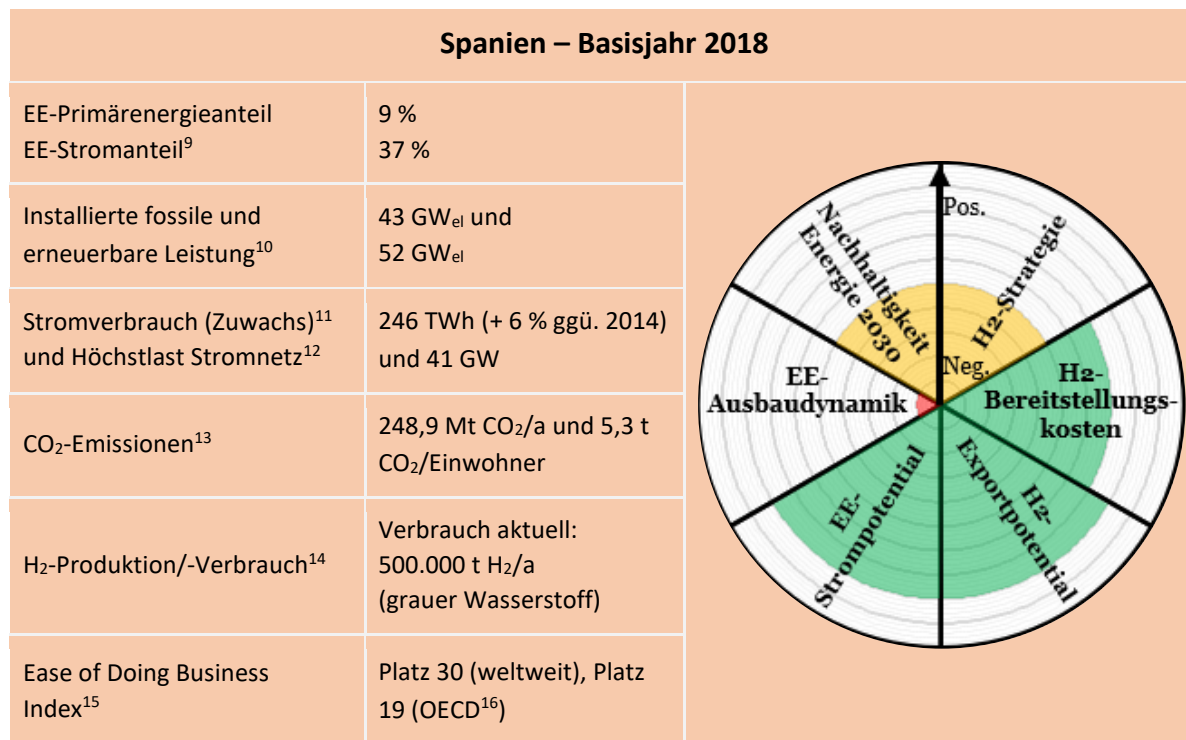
Spanien – Basisjahr 2018

| | |
|---|---|
| EE-Primärenergieanteil EE-Stromanteil$^{9}$ | 9 % 37 % |
| Installierte fossile und erneuerbare Leistung$^{10}$ | 43 GW$_{el}$ und 52 GW$_{el}$ |
| Stromverbrauch (Zuwachs)$^{11}$ und Höchstlast Stromnetz$^{12}$ | 246 TWh (+ 6 % ggü. 2014) und 41 GW |
| CO$_2$-Emissionen$^{13}$ | 248,9 Mt CO$_2$/a und 5,3 t CO$_2$/Einwohner |
| H$_2$-Produktion/-Verbrauch$^{14}$ | Verbrauch aktuell: 500.000 t H$_2$/a (grauer Wasserstoff) |
| Ease of Doing Business Index$^{15}$ | Platz 30 (weltweit), Platz 19 (OECD$^{16}$) |

Pos.
Neg.
Nachhaltigkeit Energie 2030
H$_2$-Strategie
H$_2$-Bereitstellungskosten
H$_2$-Exportpotential
EE-Strompotential
EE-Ausbaudynamik